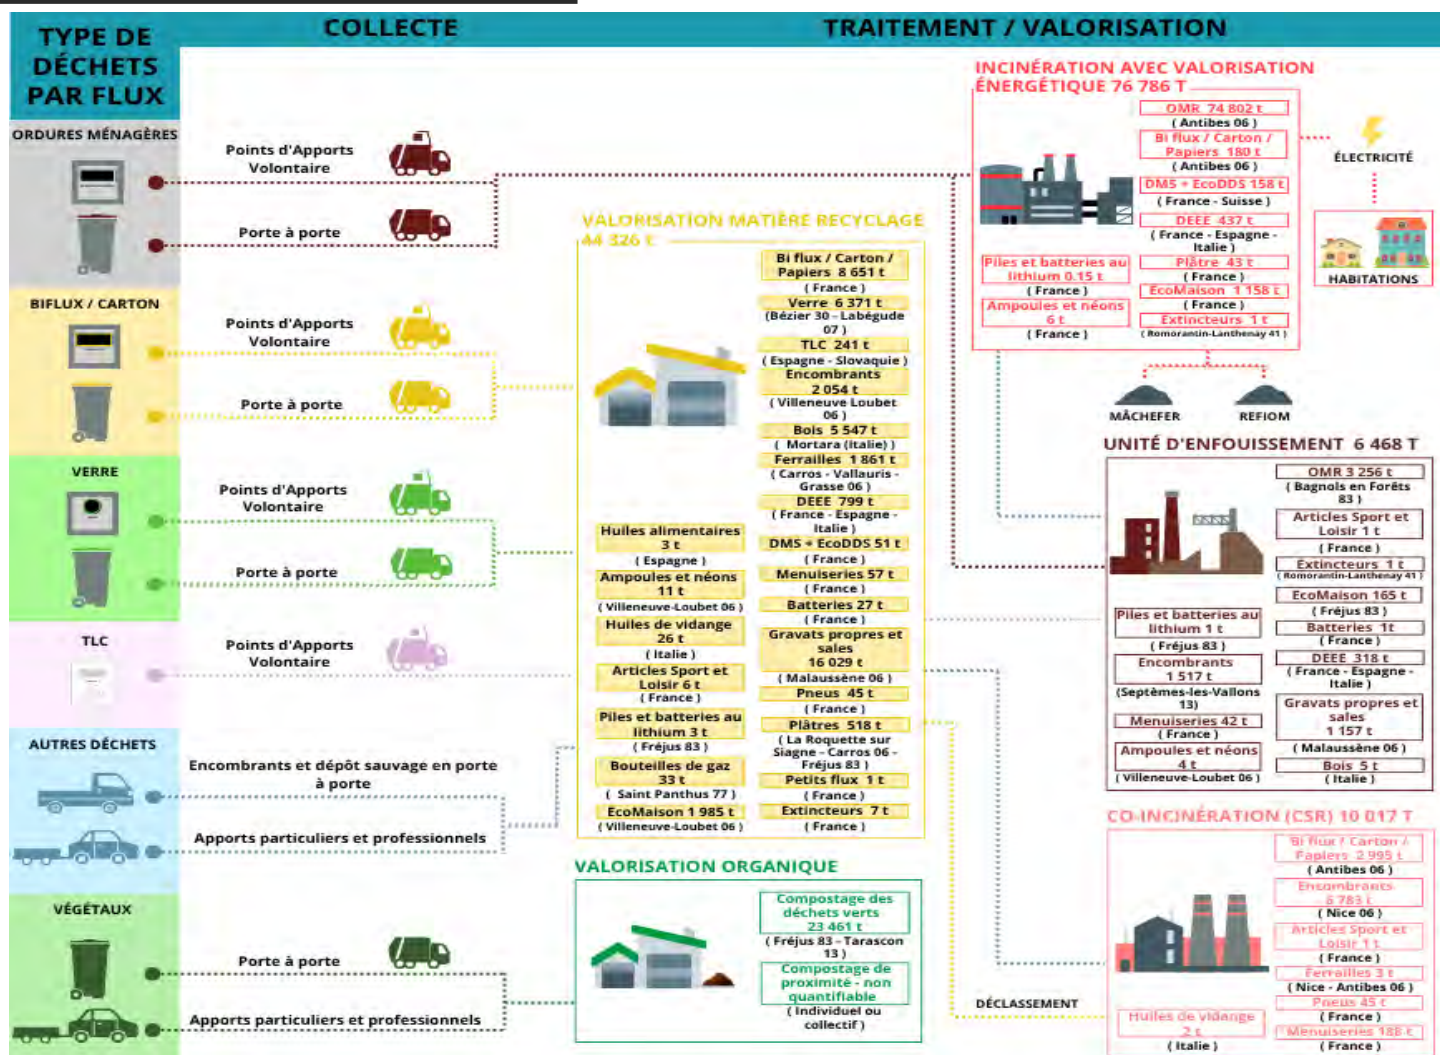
TYPE DE DÉCHETS PAR FLUX

COLLECTE

TRAITEMENT / VALORISATION

ORDURES MÉNAGÈRES

Points d'Apports Volontaire

Porte à porte

BIFLUX / CARTON

Points d'Apports Volontaire

Porte à porte

VERRE

Points d'Apports Volontaire

Porte à porte

TLC

Points d'Apports Volontaire

AUTRES DÉCHETS

Encombrants et dépôt sauvage en porte à porte

Apports particuliers et professionnels

VÉGÉTAUX

Porte à porte

Apports particuliers et professionnels

INCINÉRATION AVEC VALORISATION ÉNERGÉTIQUE 76 786 T

OMR 74 802 t
( Antibes 06 )
Bi flux / Carton / Papiers 180 t
( Antibes 06 )
DMS + EcoDDS 158 t
( France - Suisse )
DEEE 437 t
( France - Espagne - Italie )
Plâtre 43 t
( France )
EcoMaison 1 158 t
( France )
Extincteurs 1 t
( Romorantin-Lanthenay 41 )

Piles et batteries au lithium 0.15 t
( France )
Ampoules et néons 6 t
( France )

ÉLECTRICITÉ

HABITATIONS

MÂCHEFER

REFIOM

VALORISATION MATIÈRE RECYCLAGE 44 326 t

Bi flux / Carton / Papiers 8 651 t
( France )
Verre 6 371 t
(Bézier 30 - Labègude 07 )
TLC 241 t
( Espagne - Slovaquie )
Encombrants 2 054 t
( Villeneuve Loubet 06 )
Bois 5 547 t
( Mortara (Italie) )
Ferrailles 1 861 t
( Carros - Vallauris - Grasse 06 )
DEEE 799 t
( France - Espagne - Italie )
DMS + EcoDDS 51 t
( France )
Menuiseries 57 t
( France )
Batteries 27 t
( France )
Gravats propres et sales 16 029 t
( Malaussène 06 )
Pneus 45 t
( France )
Plâtres 518 t
( La Roquette sur Siagne - Carros 06 - Fréjus 83 )
Petits flux 1 t
( France )
Extincteurs 7 t
( France )

Huiles alimentaires 3 t
( Espagne )
Ampoules et néons 11 t
( Villeneuve-Loubet 06 )
Huiles de vidange 26 t
( Italie )
Articles Sport et Loisir 6 t
( France )
Piles et batteries au lithium 3 t
( Fréjus 83 )
Bouteilles de gaz 33 t
( Saint Panthus 77 )
EcoMaison 1 985 t
( Villeneuve-Loubet 06 )

UNITÉ D'ENFOUISSEMENT 6 468 T

OMR 3 256 t
( Bagnols en Forêts 83 )
Articles Sport et Loisir 1 t
( France )
Extincteurs 1 t
( Romorantin-Lanthenay 41 )
EcoMaison 165 t
( Fréjus 83 )
Batteries 1t
( France )
DEEE 318 t
( France - Espagne - Italie )
Gravats propres et sales 1 157 t
( Malaussène 06 )
Bois 5 t
( Italie )

Piles et batteries au lithium 1 t
( Fréjus 83 )
Encombrants 1 517 t
(Septèmes-les-Vallons 13)
Menuiseries 42 t
( France )
Ampoules et néons 4 t
( Villeneuve-Loubet 06 )

VALORISATION ORGANIQUE

Compostage des déchets verts 23 461 t
( Fréjus 83 - Tarascon 13 )
Compostage de proximité - non quantifiable
( Individuel ou collectif )

CO-INCINÉRATION (CSR) 10 017 T

Bi flux / Carton / Papiers 2 995 t
( Antibes 06 )
Encombrants 6 783 t
( Nice 06 )
Articles Sport et Loisir 1 t
( France )
Ferrailles 3 t
( Nice - Antibes 06 )
Pneus 45 t
( France )
Menuiseries 188 t
( France )

Huiles de vidange 2 t
( Italie )

DÉCLASSEMENT